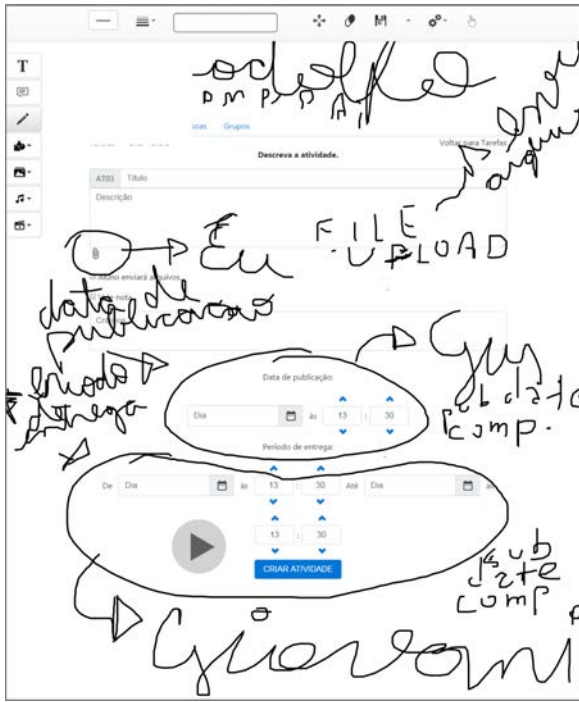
T

odolfo
pmp

oas Grupos

Voltar para Tarefas

Descreva a atividade.

ATD3 Título

Descrição

FILE
UPLOAD

Eu

o aluno enviará arquivos

data de publicacao

nota

Gus
sub date comp.

Data de publicação:

Período de entrega

Dia às 13 : 30

Período de entrega:

De Dia às 13 : 30 Até Dia às

13 : 30

CRIAR ATIVIDADE

sub date comp

Giovanni